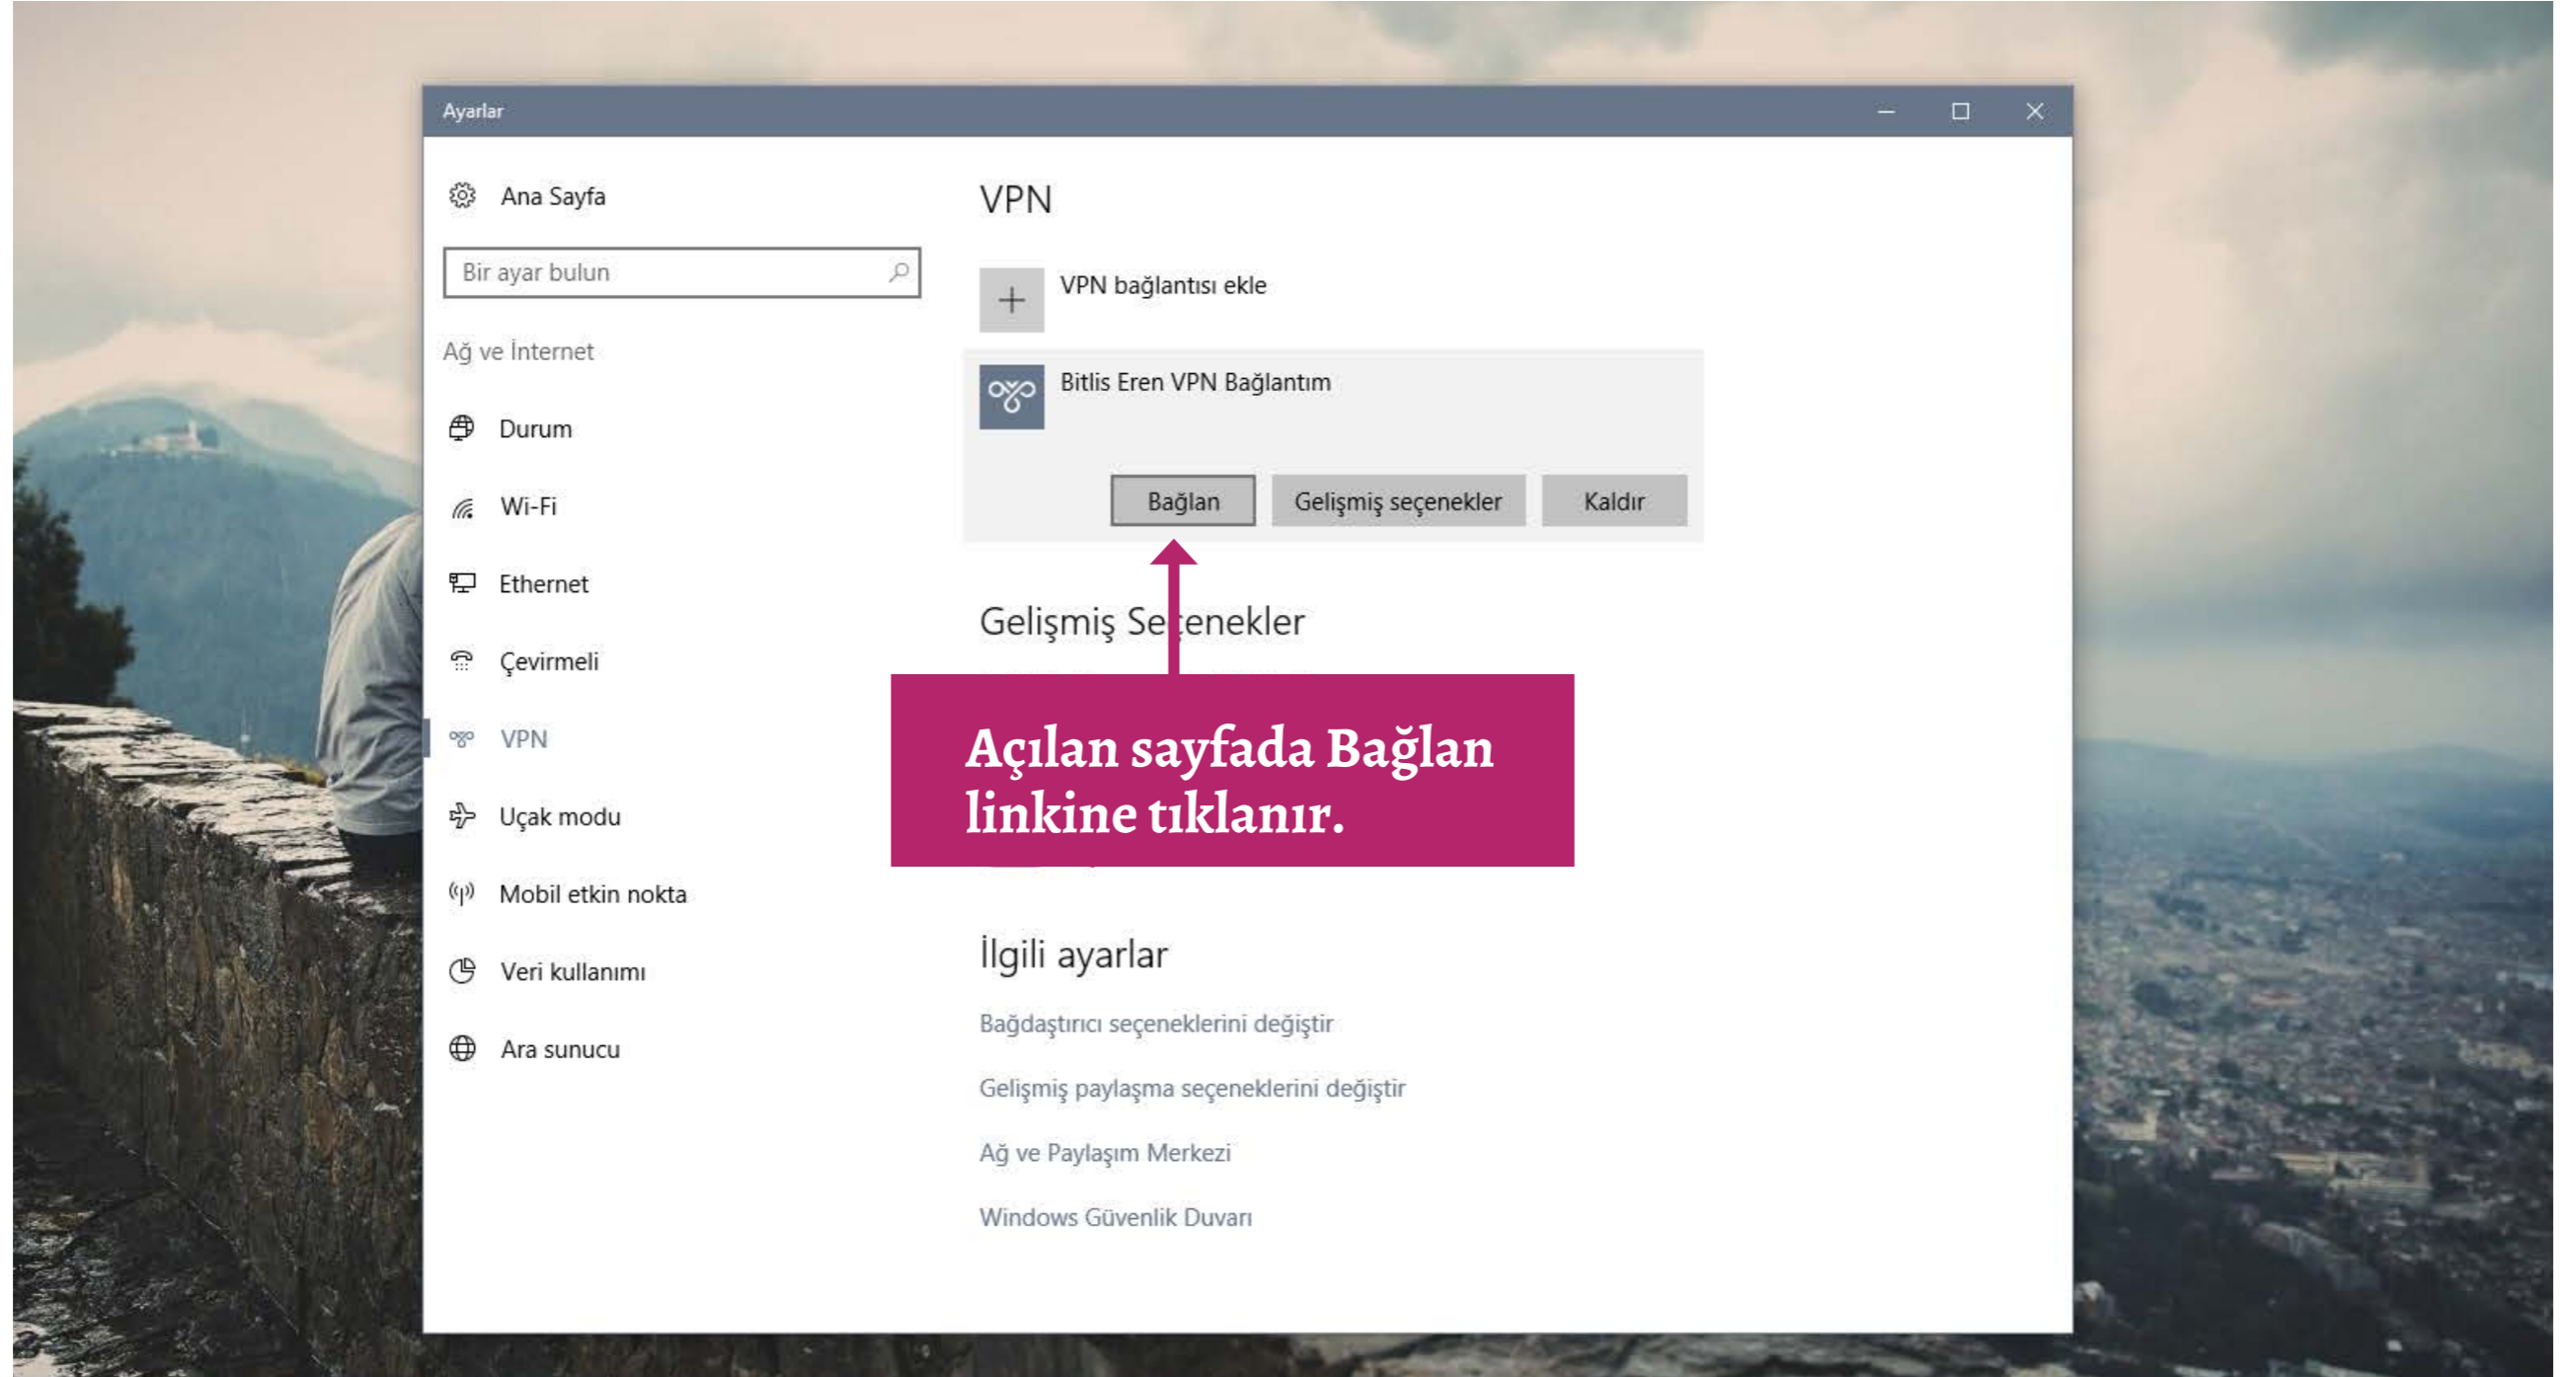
Ayarlar

Ana Sayfa

Bir ayar bulun

Ağ ve İnternet

Durum

Wi-Fi

Ethernet

Çevirmeli

VPN

Uçak modu

Mobil etkin nokta

Veri kullanımı

Ara sunucu

VPN

VPN bağlantısı ekle

Bitlis Eren VPN Bağlantım

Bağlan

Gelişmiş seçenekler

Kaldır

Gelişmiş Se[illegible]enekler

Açılan sayfada Bağlan linkine tıklanır.

İlgili ayarlar

Bağdaştırıcı seçeneklerini değiştir

Gelişmiş paylaşma seçeneklerini değiştir

Ağ ve Paylaşım Merkezi

Windows Güvenlik Duvarı